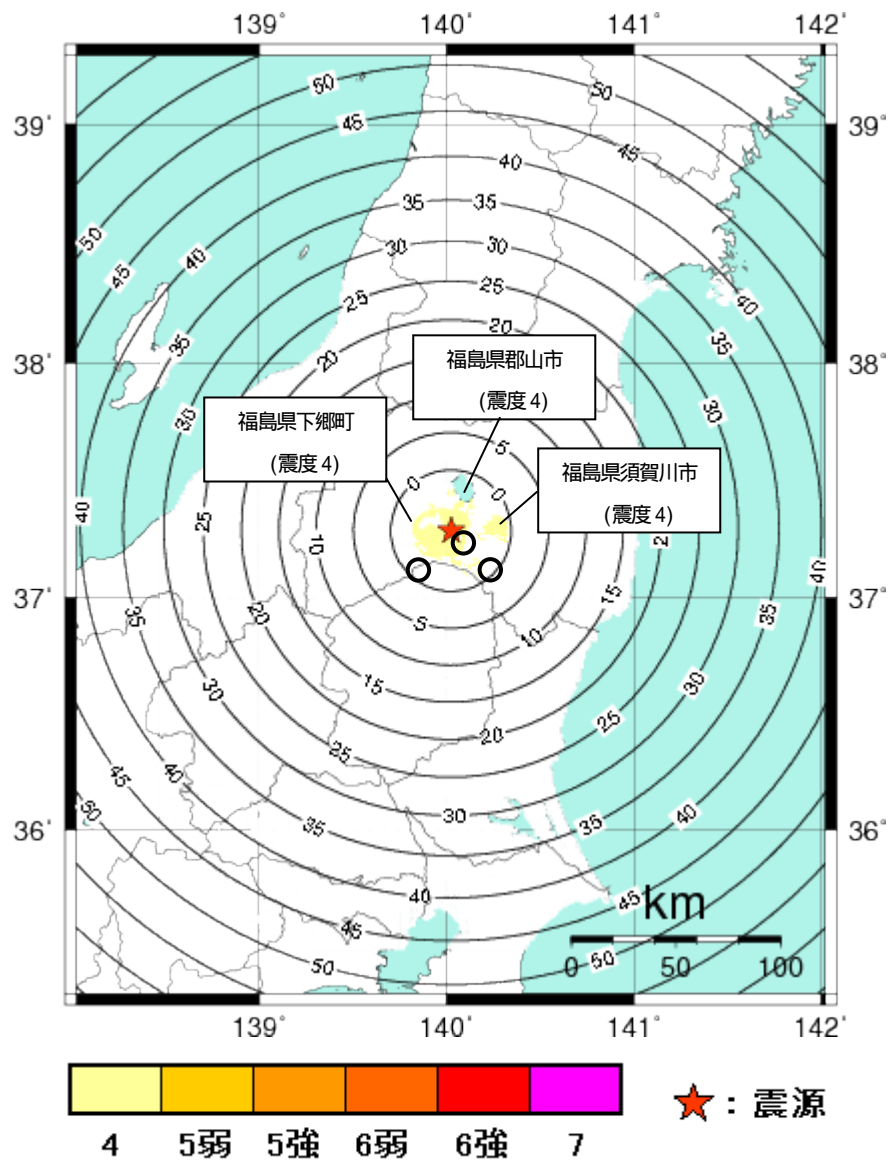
139° 140° 141° 142°

39° 39°

38° 38°

37° 37°

36° 36°

139° 140° 141° 142°

福島県郡山市
(震度 4)

福島県下郷町
(震度 4)

福島県須賀川市
(震度 4)

50 45 40 35 30 25 20 15 10 5 0 5 0 10 15 20 25 30 35 40 45 50
50 45 40 35 30 25 20 35 30 25 20 15 10 5 10 15 20 25 30 35 40 45 50
50 45 40 35 30 25 20 15 10 5 40 35 30 25 20 15 10 5 0

km
0 50 50 100

4 5弱 5強 6弱 6強 7

★ : 震源